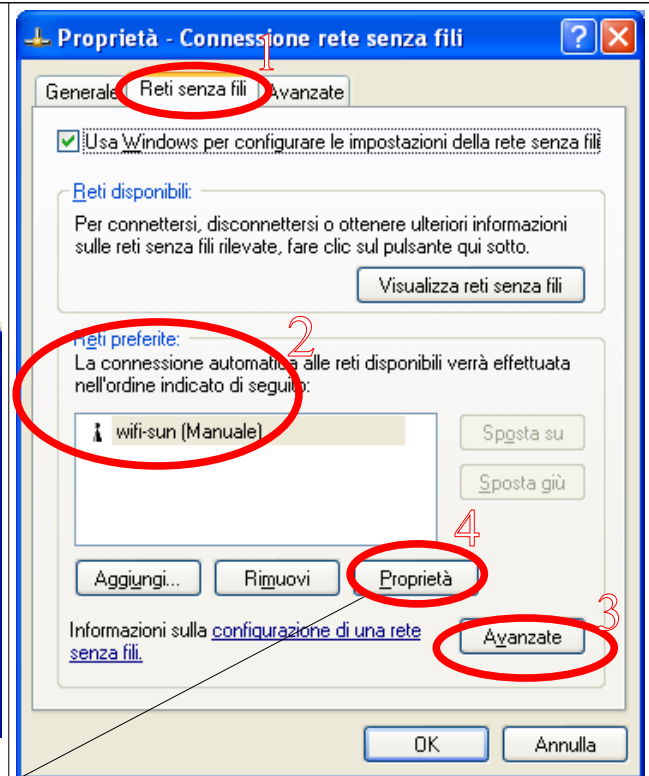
Proprietà - Connessione rete senza fili

1

Generale | Reti senza fili | Avanzate

Usa Windows per configurare le impostazioni della rete senza fili

Reti disponibili:

Per connettersi, disconnettersi o ottenere ulteriori informazioni sulle reti senza fili rilevate, fare clic sul pulsante qui sotto.

Visualizza reti senza fili

2

Reti preferite:

La connessione automatica alle reti disponibili verrà effettuata nell'ordine indicato di seguito:

wifi-sun (Manuale)

Sposta su

Sposta giù

4

Aggiungi... | Rimuovi | Proprietà

3

Informazioni sulla configurazione di una rete senza fili.

Avanzate

OK | Annulla